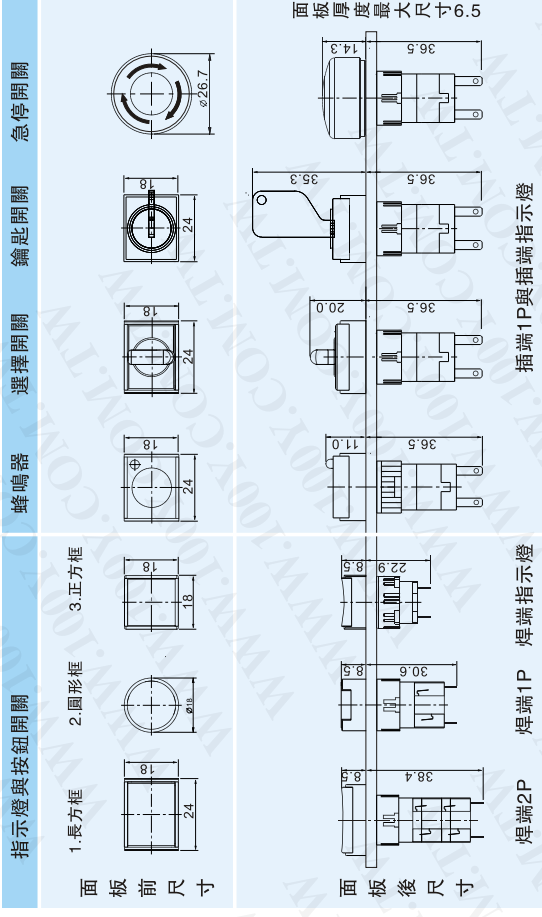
指示燈與按鈕開關

蜂鳴器

選擇開關

鑰匙開關

急停開關

面板前尺寸

1.長方框

2.圓形框

3.正方框

18

24

18

ø18

18

18

18

24

18

24

18

24

ø26.7

面板後尺寸

8.5

38.4

8.5

30.6

8.5

22.9

11.0

36.5

20.0

36.5

35.3

36.5

14.3

36.5

焊端2P

焊端1P

焊端指示燈

插端1P與插端指示燈

面板厚度最大尺寸6.5

WWW.100Y.COM.TW